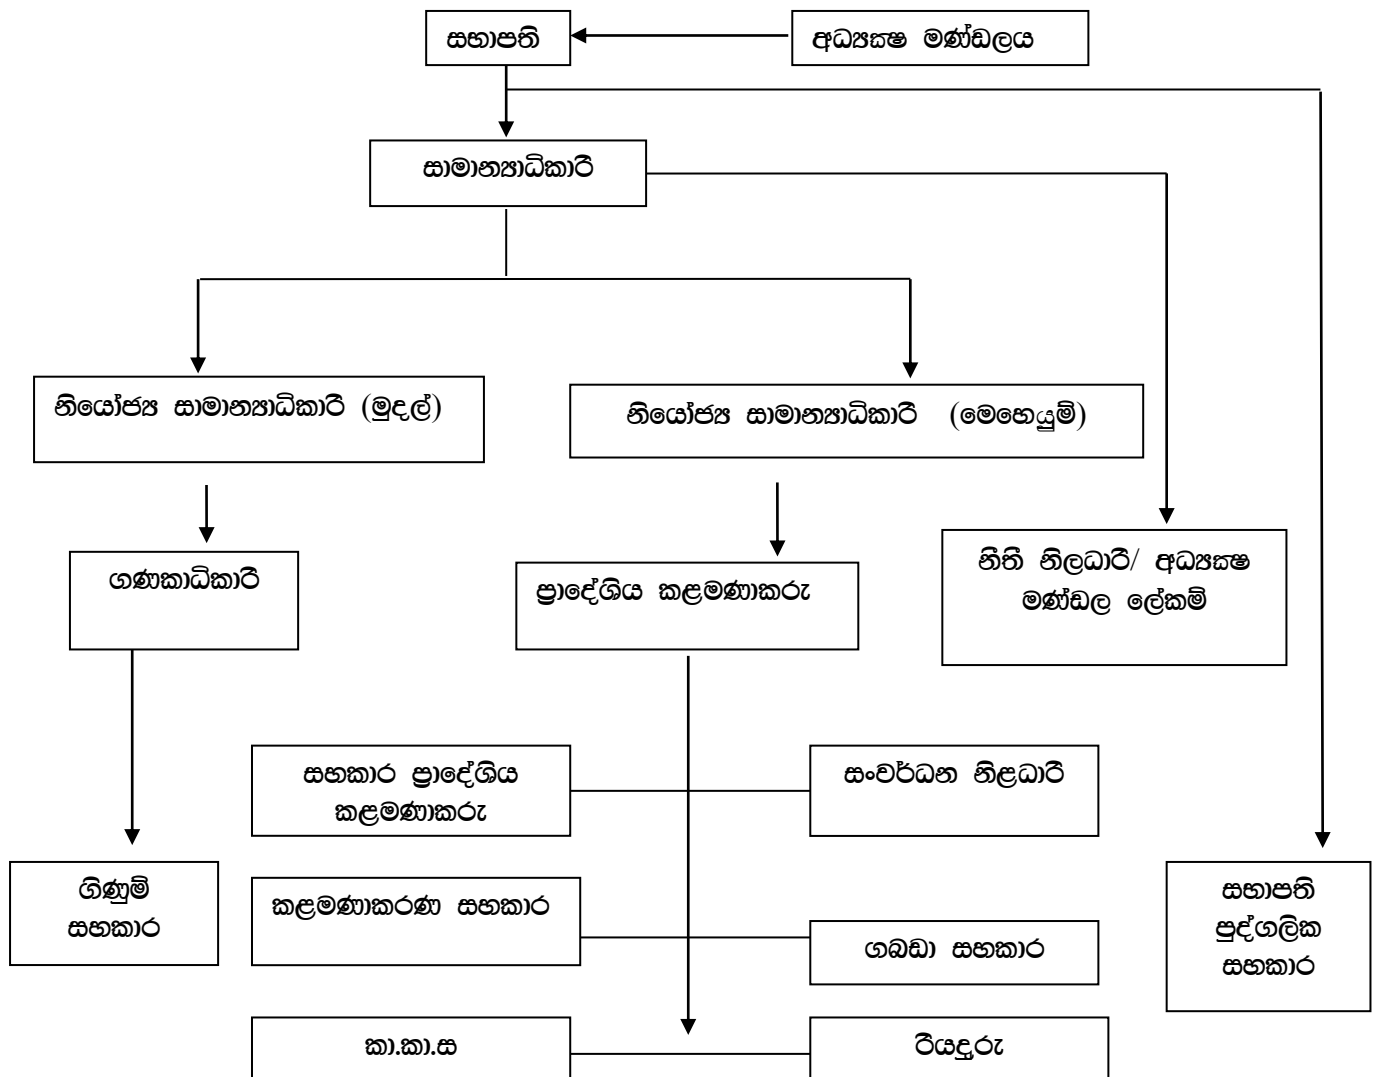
සභාපති

අධ්‍යක්ෂ මණ්ඩලය

සාමාන්‍යාධිකාරී

නියෝජ්‍ය සාමාන්‍යාධිකාරී (මුදල්)

නියෝජ්‍ය සාමාන්‍යාධිකාරී (මෙහෙයුම්)

ගණකාධිකාරී

ප්‍රාදේශිය කළමණාකරු

නීති නිලධාරී/ අධ්‍යක්ෂ මණ්ඩල ලේකම්

සහකාර ප්‍රාදේශිය කළමණාකරු

සංවර්ධන නිළධාරී

ගිණුම් සහකාර

කළමණාකරණ සහකාර

ගබඩා සහකාර

සභාපති පුද්ගලික සහකාර

කා.කා.ස

රියදුරු